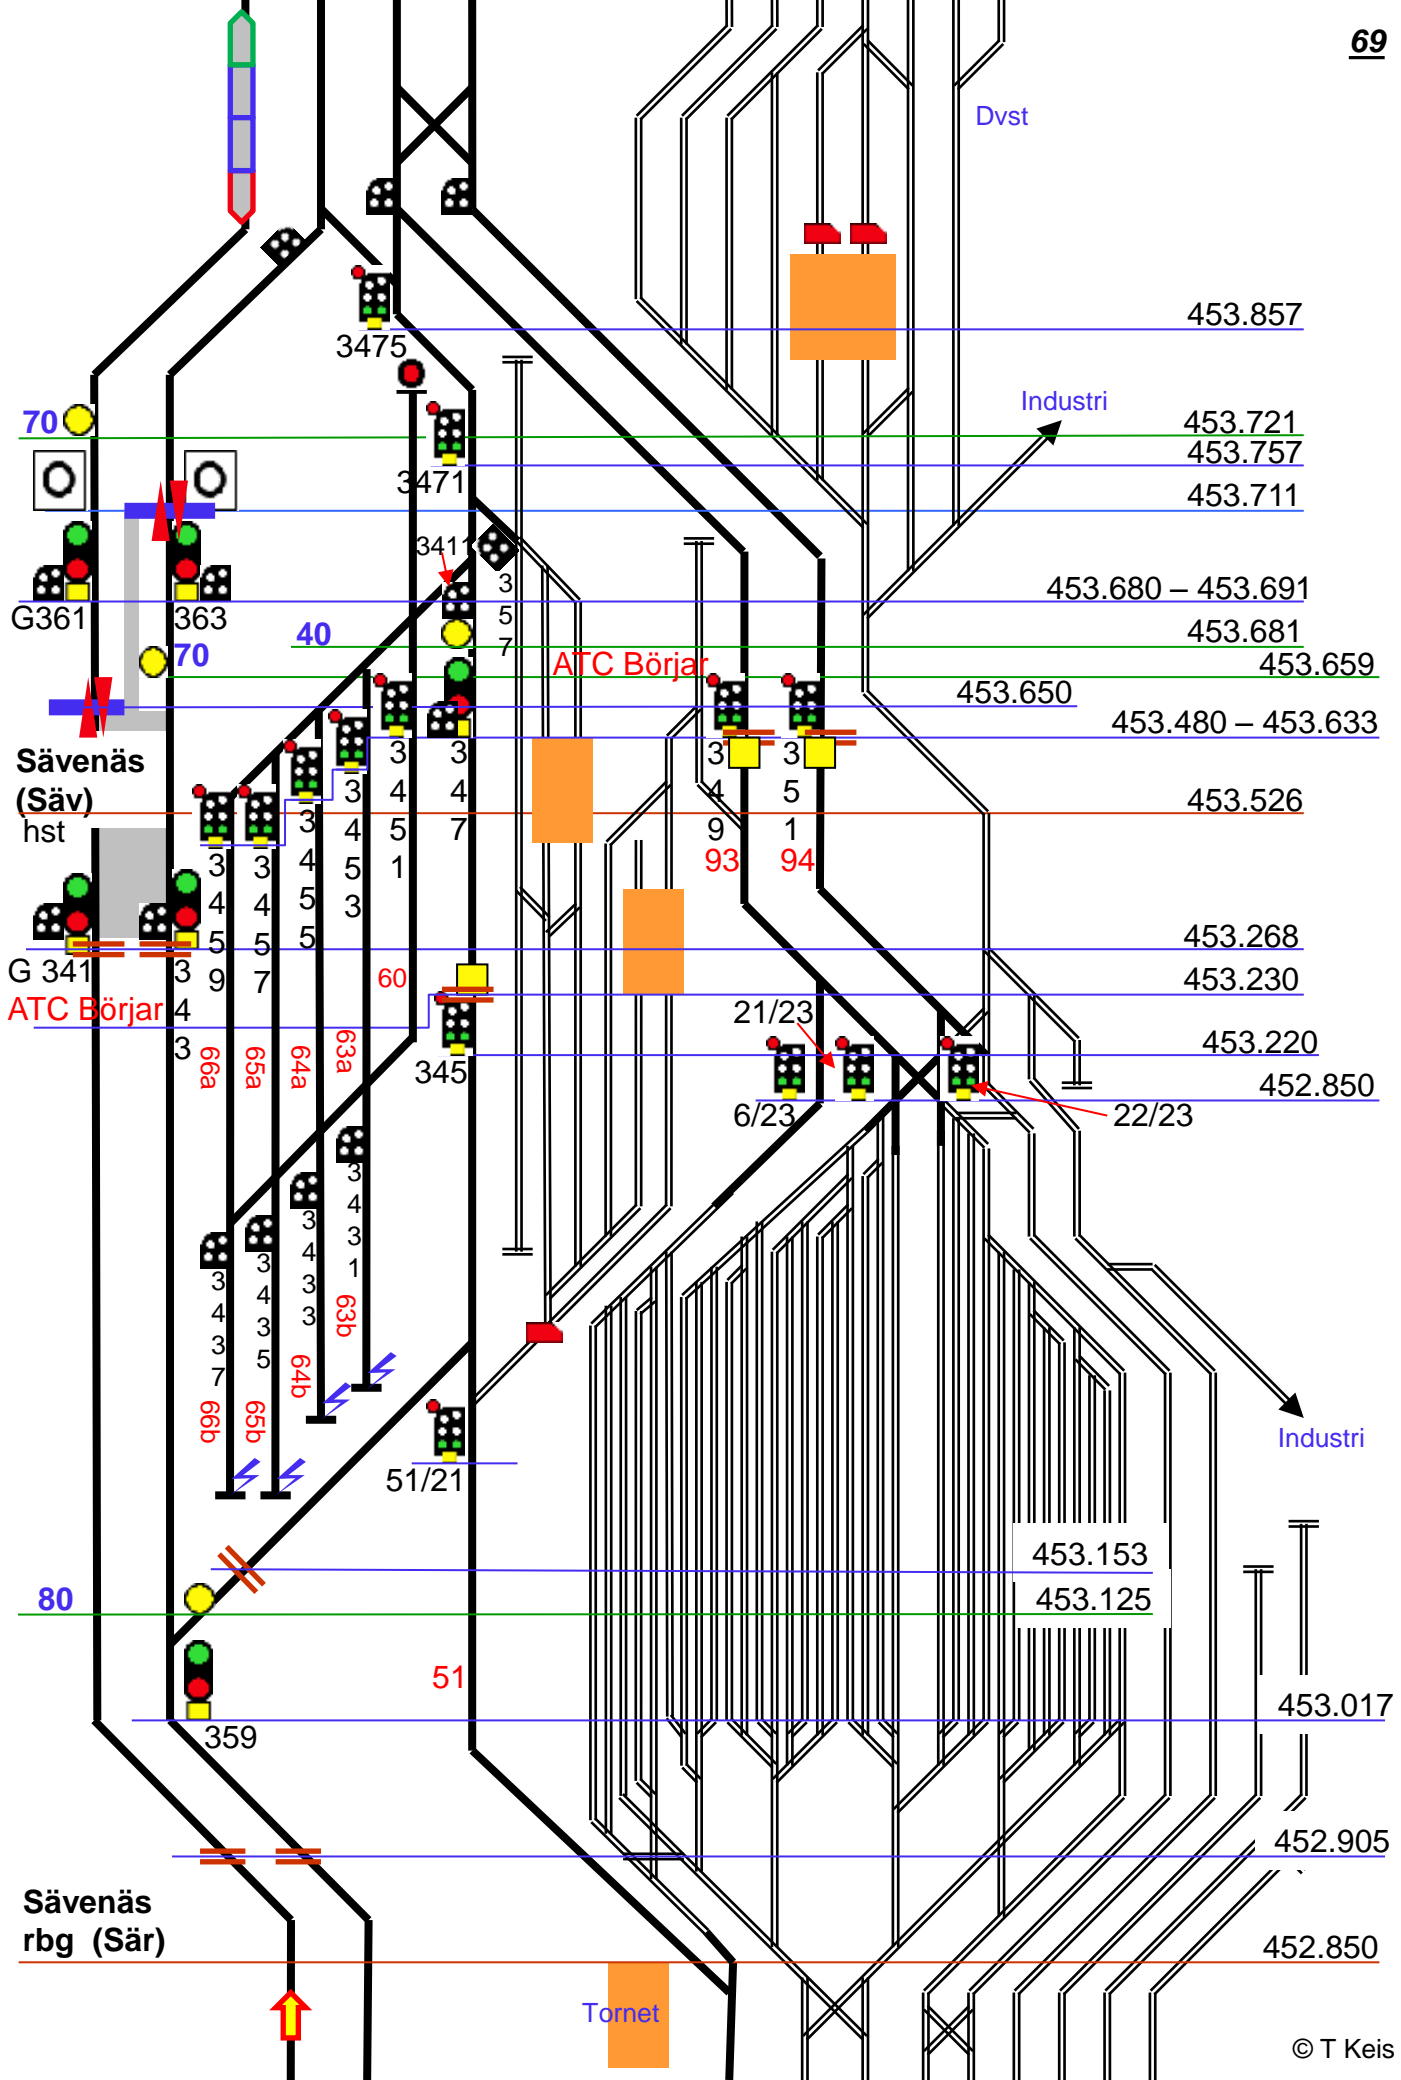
69

Dvst

453.857

3475

Industri

70

453.721
453.757

3471

453.711

3411

G361

363

453.680 – 453.691

40

453.681

70

ATC Börjar

453.659

453.650

453.480 – 453.633

Sävenäs (Säv) hst

453.526

93

94

453.268

G 341

ATC Börjar

60

453.230

21/23

453.220

345

6/23

452.850

22/23

66a
65a
64a
63a

63b
64b
65b
66b

51/21

Industri

453.153
453.125

80

51

359

453.017

452.905

Sävenäs rbg (Sär)

452.850

Tornet

© T Keis